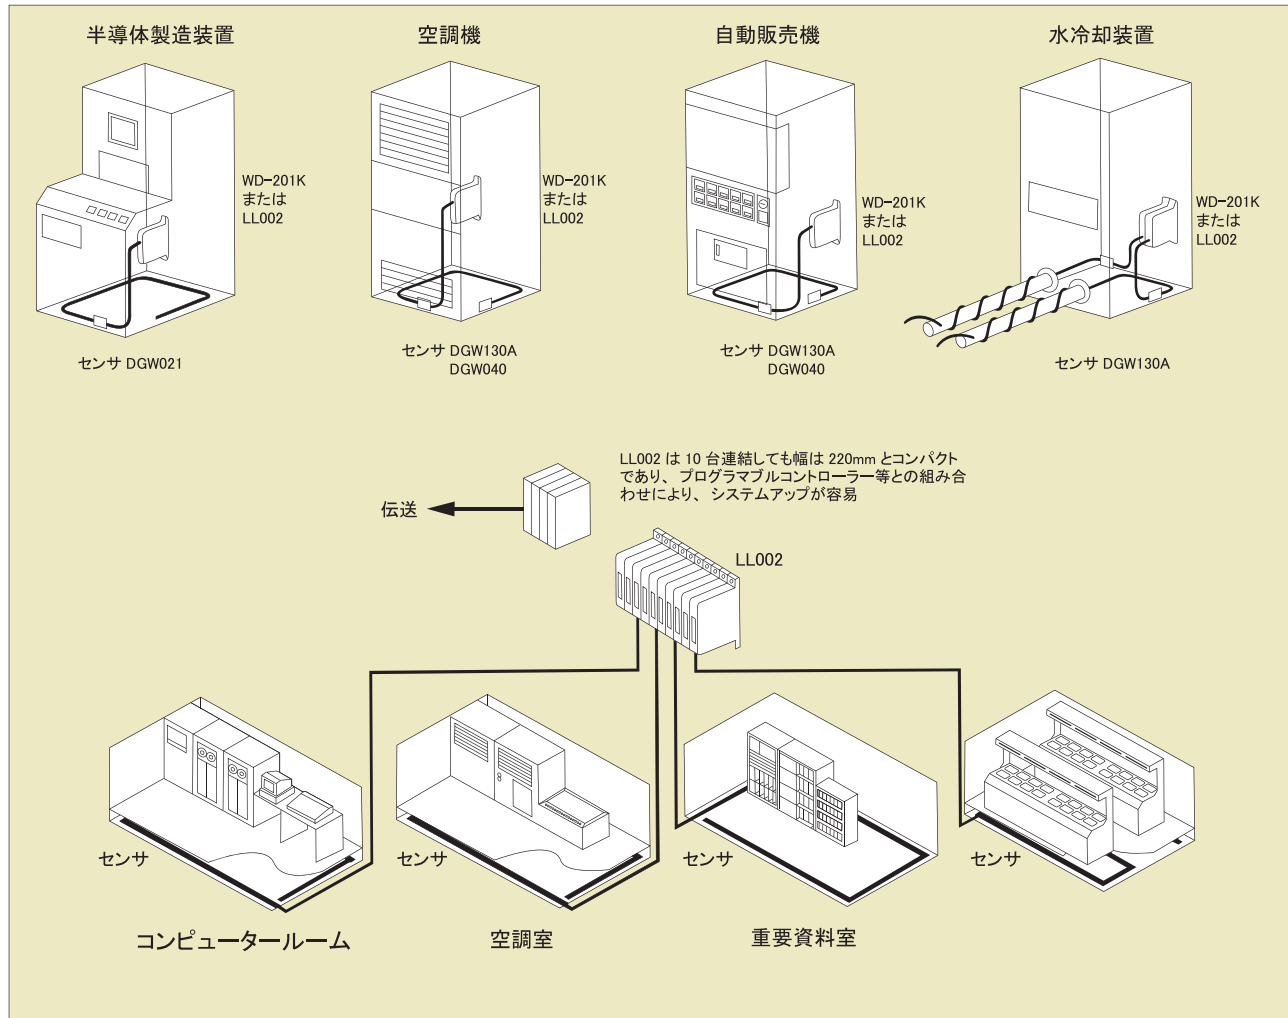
半導体製造装置

WD−201K
または
LL002

センサ DGW021

空調機

WD−201K
または
LL002

センサ DGW130A
DGW040

自動販売機

WD−201K
または
LL002

センサ DGW130A
DGW040

水冷却装置

WD−201K
または
LL002

センサ DGW130A

LL002 は 10 台連結しても幅は 220mm とコンパクトであり、プログラマブルコントローラー等との組み合わせにより、システムアップが容易

伝送

LL002

センサ

センサ

センサ

センサ

コンピュータールーム

空調室

重要資料室